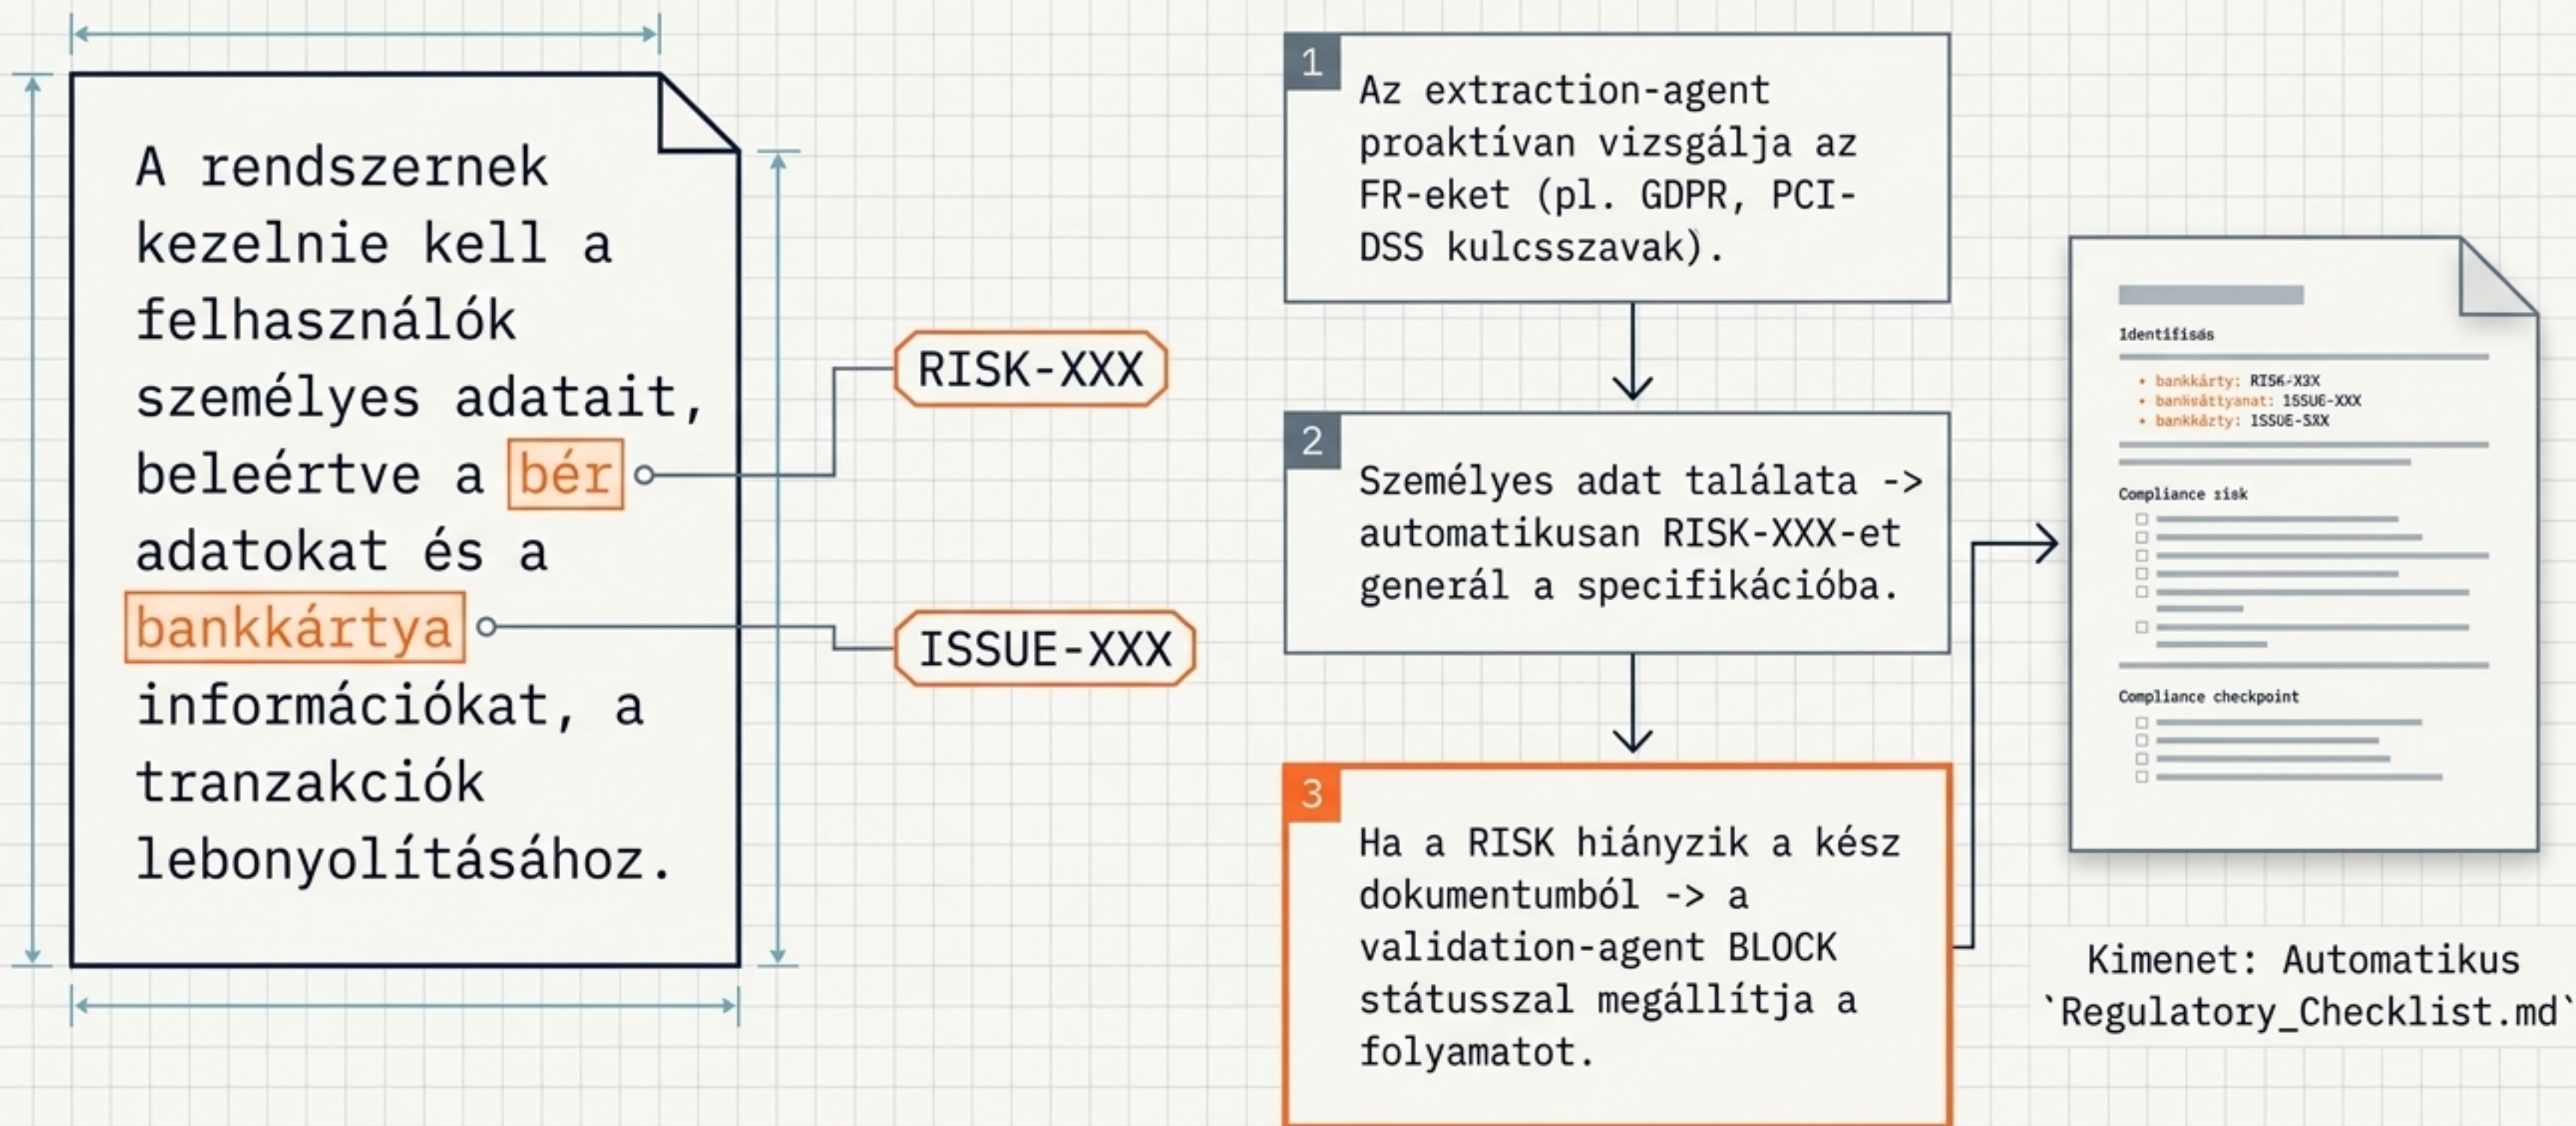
A rendszernek kezelnie kell a felhasználók személyes adatait, beleértve a bér adatokat és a bankkártya információkat, a tranzakciók lebonyolításához.

RISK-XXX

ISSUE-XXX

1 Az extraction-agent proaktívan vizsgálja az FR-eket (pl. GDPR, PCI-DSS kulcsszavak).

2 Személyes adat találata -> automatikusan RISK-XXX-et generál a specifikációba.

3 Ha a RISK hiányzik a kész dokumentumból -> a validation-agent BLOCK státusszal megállítja a folyamatot.

Identifisás

• bankkárty: RISK-X3X
• banksáttyanat: ISSUE-XXX
• bankkárty: ISSUE-SXX

Compliance risk

Compliance checkpoint

Kimenet: Automatikus `Regulatory_Checklist.md`